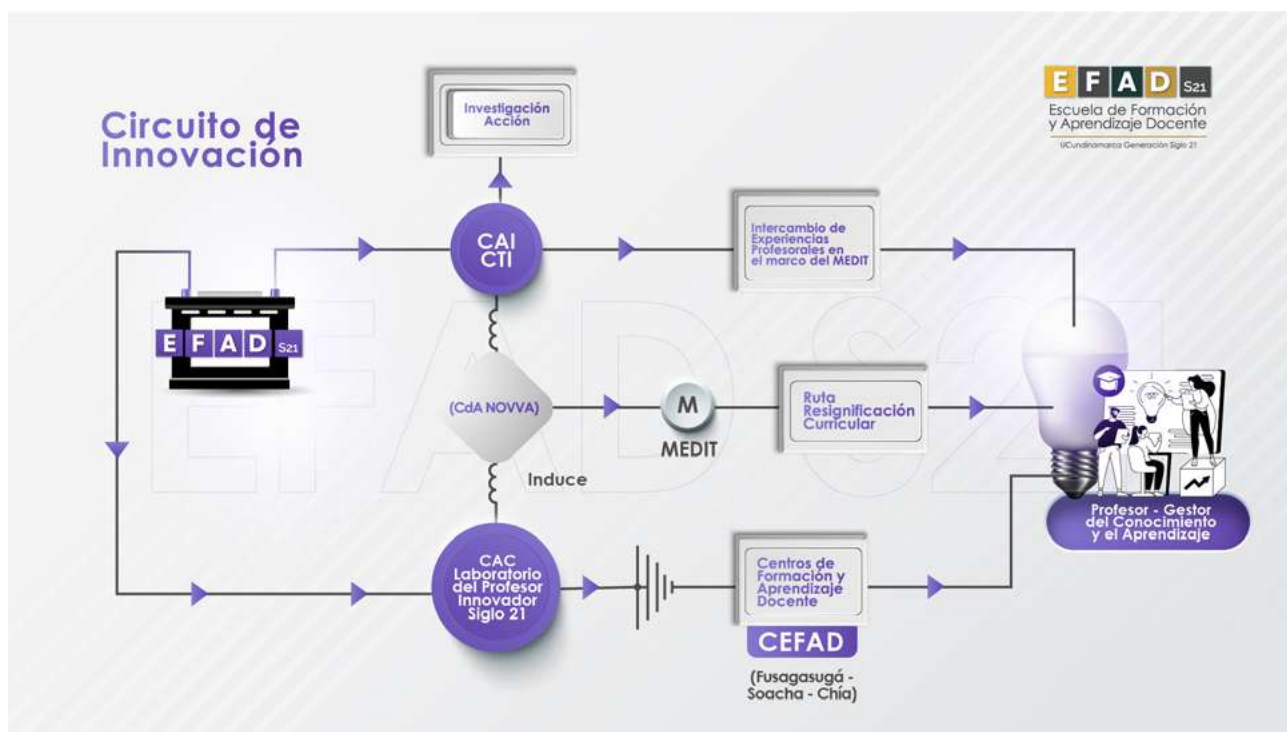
Circuito de Innovación

E F A D S21
Escuela de Formación y Aprendizaje Docente
UCundinamarca Generación Siglo 21

Investigación Acción

CAI CTI

Intercambio de Experiencias Profesorales en el marco del MEDIT

E F A D S21

(CdA NOVVA)

M
MEDIT

Ruta Resignificación Curricular

Induce

CAC Laboratorio del Profesor Innovador Siglo 21

Centros de Formación y Aprendizaje Docente

CEFAD

(Fusagasugá - Soacha - Chía)

Profesor - Gestor del Conocimiento y el Aprendizaje